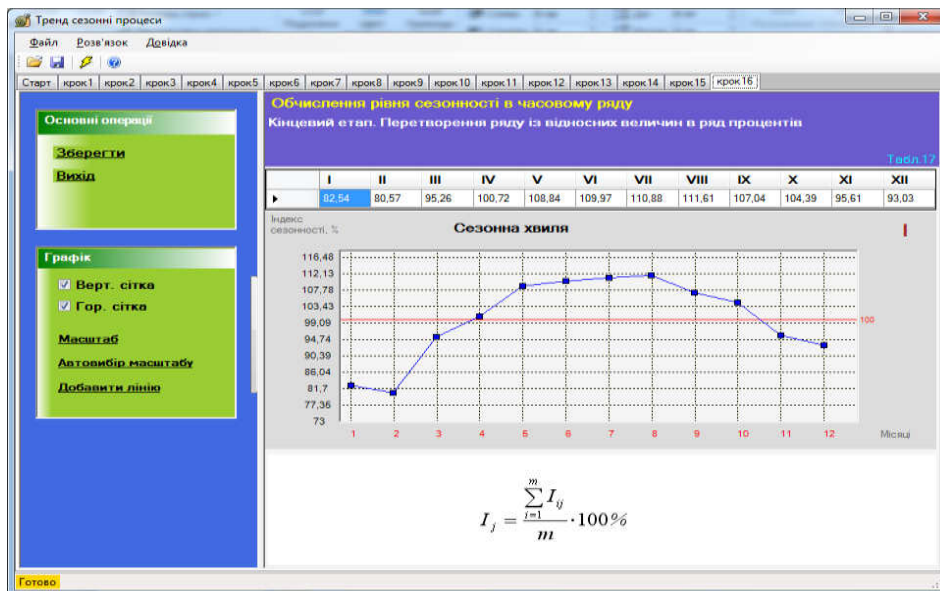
Тренд сезонні процеси

Файл Розв'язок Довідка

Старт | крок1 | крок2 | крок3 | крок4 | крок5 | крок6 | крок7 | крок8 | крок9 | крок10 | крок11 | крок12 | крок13 | крок14 | крок15 | крок16

Основні операції

Зберегти

Вихід

Графік

Верт. сітка

Гор. сітка

Масштаб

Автовибір масштабу

Добавити лінію

Обчислення рівня сезонності в часовому ряду

Кінцевий етап. Перетворення ряду із відносних величин в ряд процентів

Табл.17

| I | II | III | IV | V | VI | VII | VIII | IX | X | XI | XII |
|---|---|---|---|---|---|---|---|---|---|---|---|
| 82,54 | 80,57 | 95,26 | 100,72 | 108,84 | 109,97 | 110,88 | 111,61 | 107,04 | 104,39 | 95,61 | 93,03 |

Індекс сезонності, %

Сезонна хвиля

116,48
112,13
107,78
103,43
99,09
94,74
90,39
86,04
81,7
77,35
73

100

1 2 3 4 5 6 7 8 9 10 11 12

Місяці

$I_j = \frac{\sum_{i=1}^{m} I_{ij}}{m} \cdot 100\%$

Готово